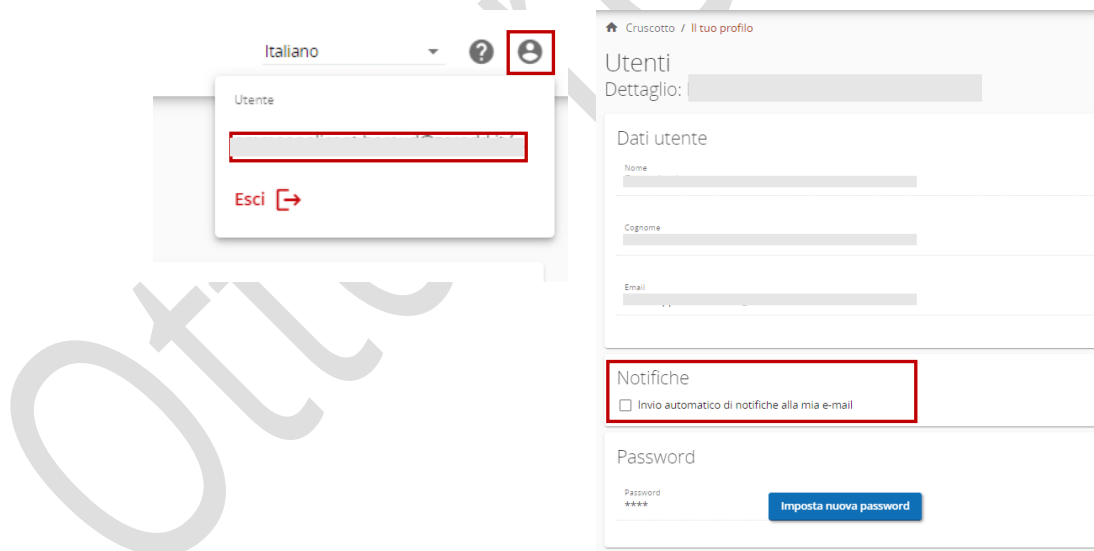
Italiano

Utente

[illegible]

Esci

Cruscotto / Il tuo profilo

Utenti
Dettaglio: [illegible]

Dati utente

Nome
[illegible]

Cognome
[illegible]

Email
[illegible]

Notifiche
Invio automatico di notifiche alla mia e-mail

Password

Password
****

Imposta nuova password